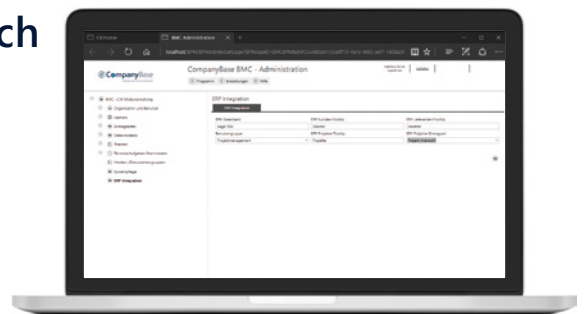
ch

BMC: Administration

CompanyBase

CompanyBase BMC - Administration

ERP Integration

ERP Integration

BMC - CM Webverwaltung

Organisation und Benutzer

Lizenzen

Anfragearten

Datenmodelle

Themen

Systempflege

ERP Integration